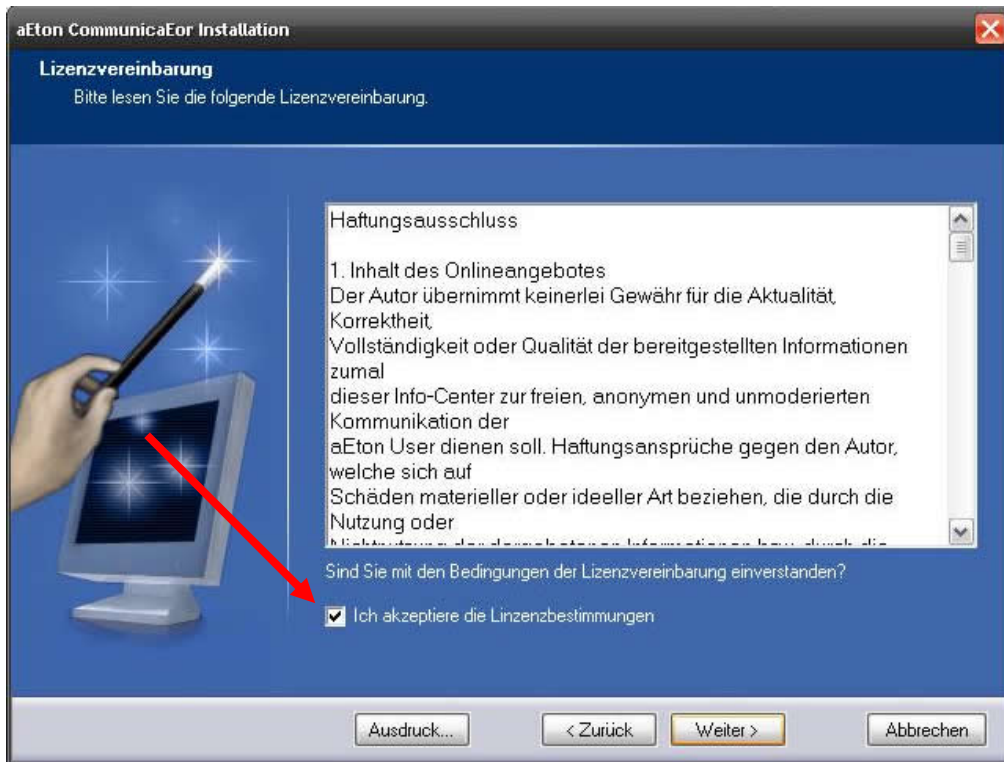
aEton CommunicaEor Installation

Lizenzvereinbarung

Bitte lesen Sie die folgende Lizenzvereinbarung.

Haftungsausschluss

1. Inhalt des Onlineangebotes
Der Autor übernimmt keinerlei Gewähr für die Aktualität, Korrektheit,
Vollständigkeit oder Qualität der bereitgestellten Informationen zumal
dieser Info-Center zur freien, anonymen und unmoderierten Kommunikation der
aEton User dienen soll. Haftungsansprüche gegen den Autor, welche sich auf
Schäden materieller oder ideeller Art beziehen, die durch die Nutzung oder
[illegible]

Sind Sie mit den Bedingungen der Lizenzvereinbarung einverstanden?

Ich akzeptiere die Linzenzbestimmungen

Ausdruck...

< Zurück

Weiter >

Abbrechen